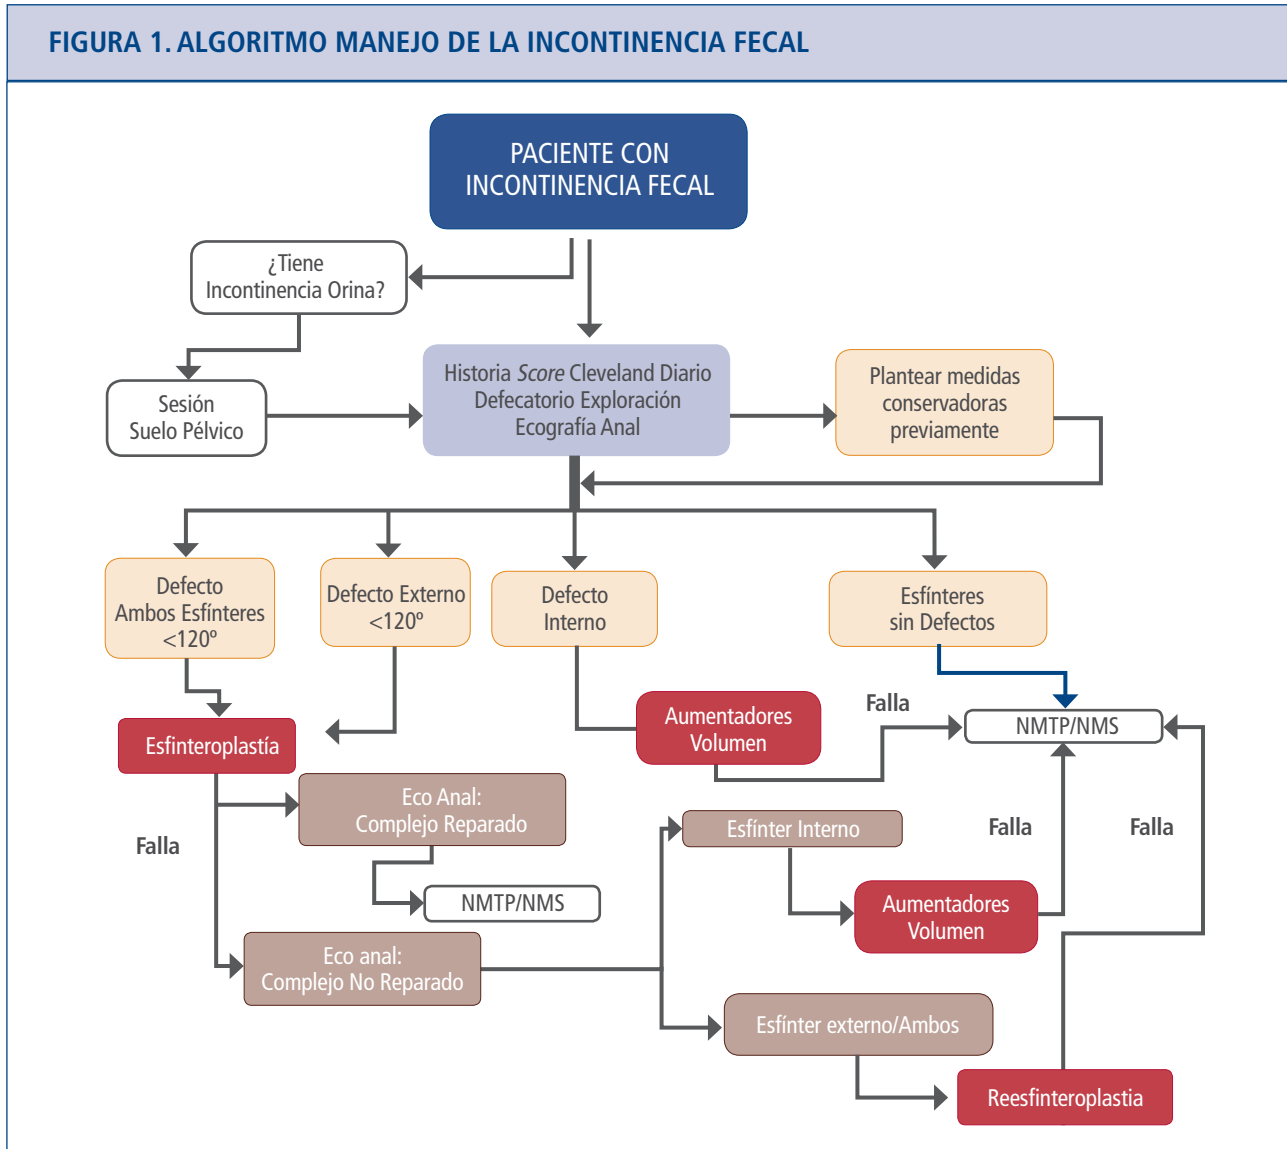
FIGURA 1. ALGORITMO MANEJO DE LA INCONTINENCIA FECAL

PACIENTE CON INCONTINENCIA FECAL

¿Tiene Incontinencia Orina?

Sesión Suelo Pélvico

Historia *Score* Cleveland Diario Defecatorio Exploración Ecografía Anal

Plantear medidas conservadoras previamente

Defecto Ambos Esfínteres <120º

Defecto Externo <120º

Defecto Interno

Esfínteres sin Defectos

Esfinteroplastía

Aumentadores Volumen

Falla

NMTP/NMS

Eco Anal: Complejo Reparado

Falla

NMTP/NMS

Esfínter Interno

Falla

Falla

Aumentadores Volumen

Eco anal: Complejo No Reparado

Esfínter externo/Ambos

Reesfinteroplastia